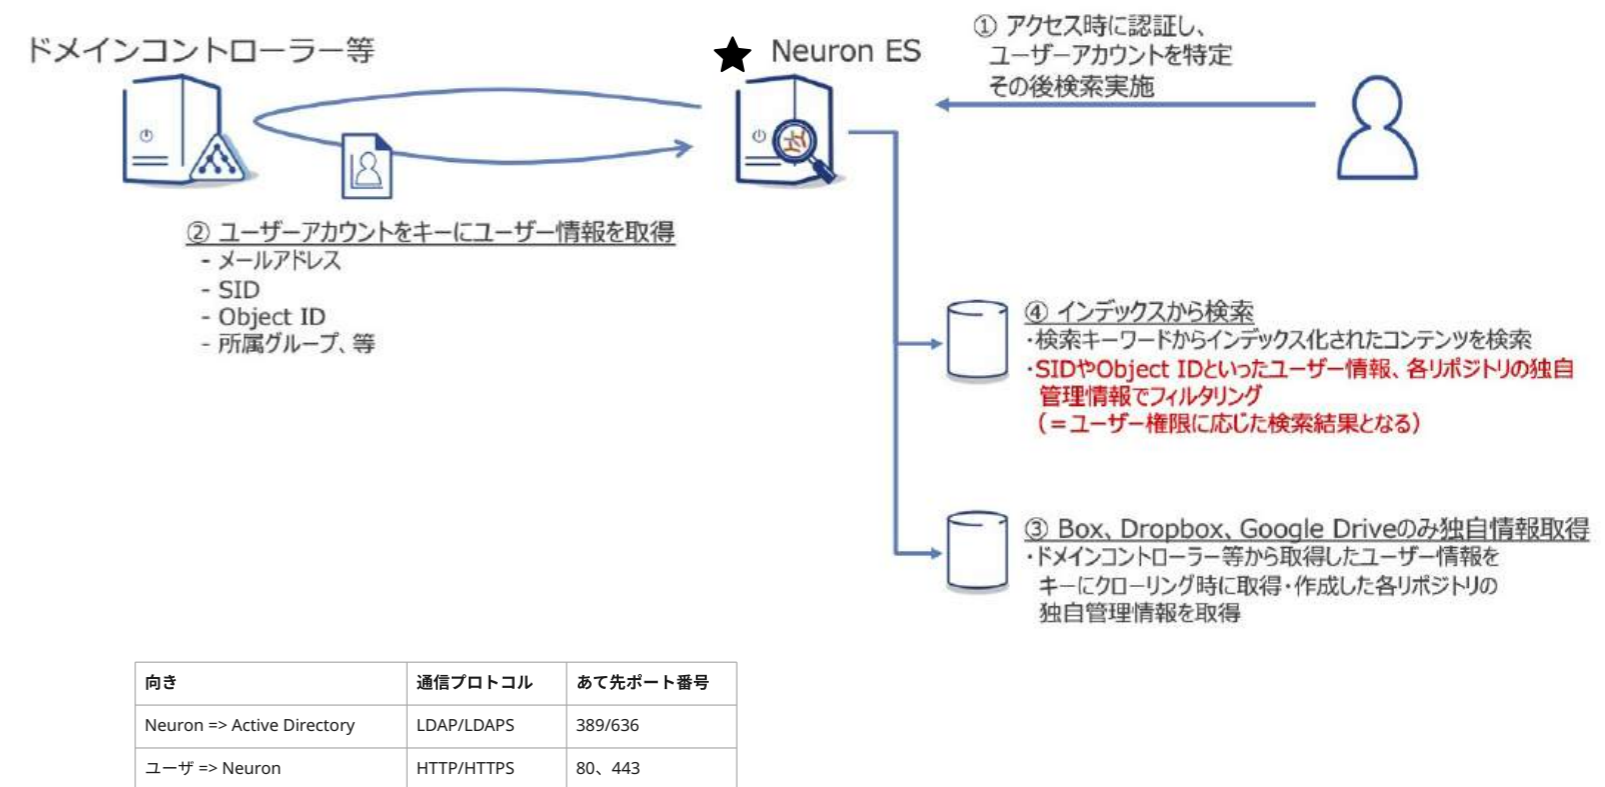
ドメインコントローラー等

Neuron ES

① アクセス時に認証し、ユーザーアカウントを特定その後検索実施

② ユーザーアカウントをキーにユーザー情報を取得
- メールアドレス
- SID
- Object ID
- 所属グループ、等

④ インデックスから検索
・検索キーワードからインデックス化されたコンテンツを検索
・SIDやObject IDといったユーザー情報、各リポジトリの独自管理情報でフィルタリング
（＝ユーザー権限に応じた検索結果となる）

③ Box、Dropbox、Google Driveのみ独自情報取得
・ドメインコントローラー等から取得したユーザー情報をキーにクローリング時に取得・作成した各リポジトリの独自管理情報を取得

| 向き | 通信プロトコル | あて先ポート番号 |
|---|---|---|
| Neuron => Active Directory | LDAP/LDAPS | 389/636 |
| ユーザ => Neuron | HTTP/HTTPS | 80、443 |